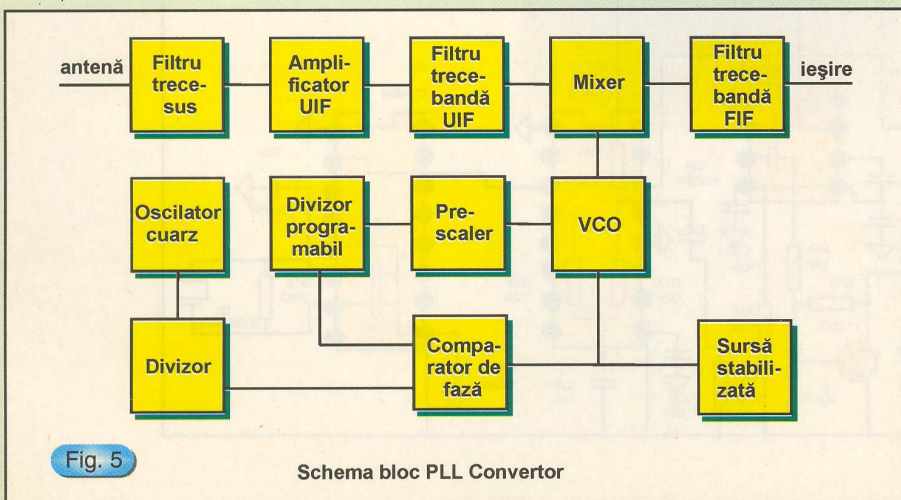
antenă

Filtru trece-sus

Amplificator UIF

Filtru trece-bandă UIF

Mixer

Filtru trece-bandă FIF

ieşire

Oscilator cuarz

Divizor programabil

Prescaler

VCO

Divizor

Comparator de fază

Sursă stabilizată

Fig. 5

Schema bloc PLL Convertor